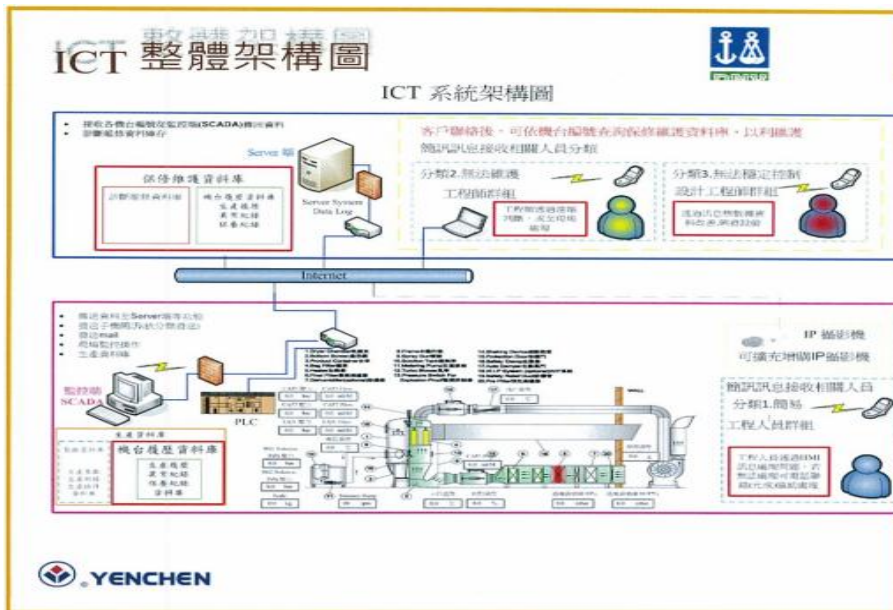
ICT 整體架構圖

ICT 系統架構圖

• 接收各機台報警及監控點(SCADA)傳送資料
• 診斷報告資料儲存

Server 端

保修維護資料庫

診斷報告資料庫

機台履歷資料庫
生產履歷
異常紀錄
保養紀錄

Server System
Data Log

客戶聯絡後，可依機台編號查詢保修維護資料庫，以利維護

簡訊訊息接收相關人員分組

分類2.無法維護
工程師群組

工程師透過遠端 判斷，提出改善 處理

分類3.無法穩定控制
設計工程師群組

透過訊息群組機制 與改善調整控制

Internet

• 傳送資料至Server端備份
• 提出子機台(各狀況)警告
• 發送mail
• 遠端監控操作
• 生產資料庫

監控端
SCADA

PLC

生產資料庫

機台履歷資料庫
生產履歷
異常紀錄
保養紀錄
資料庫

IP 攝影機
可擴充增購IP攝影機

簡訊訊息接收相關人員
分類1.簡易
工程人員群組

工程人員透過HMI 訊息處理問題，若 無法處理可透過聯 絡方式確認處理

YENCHEN